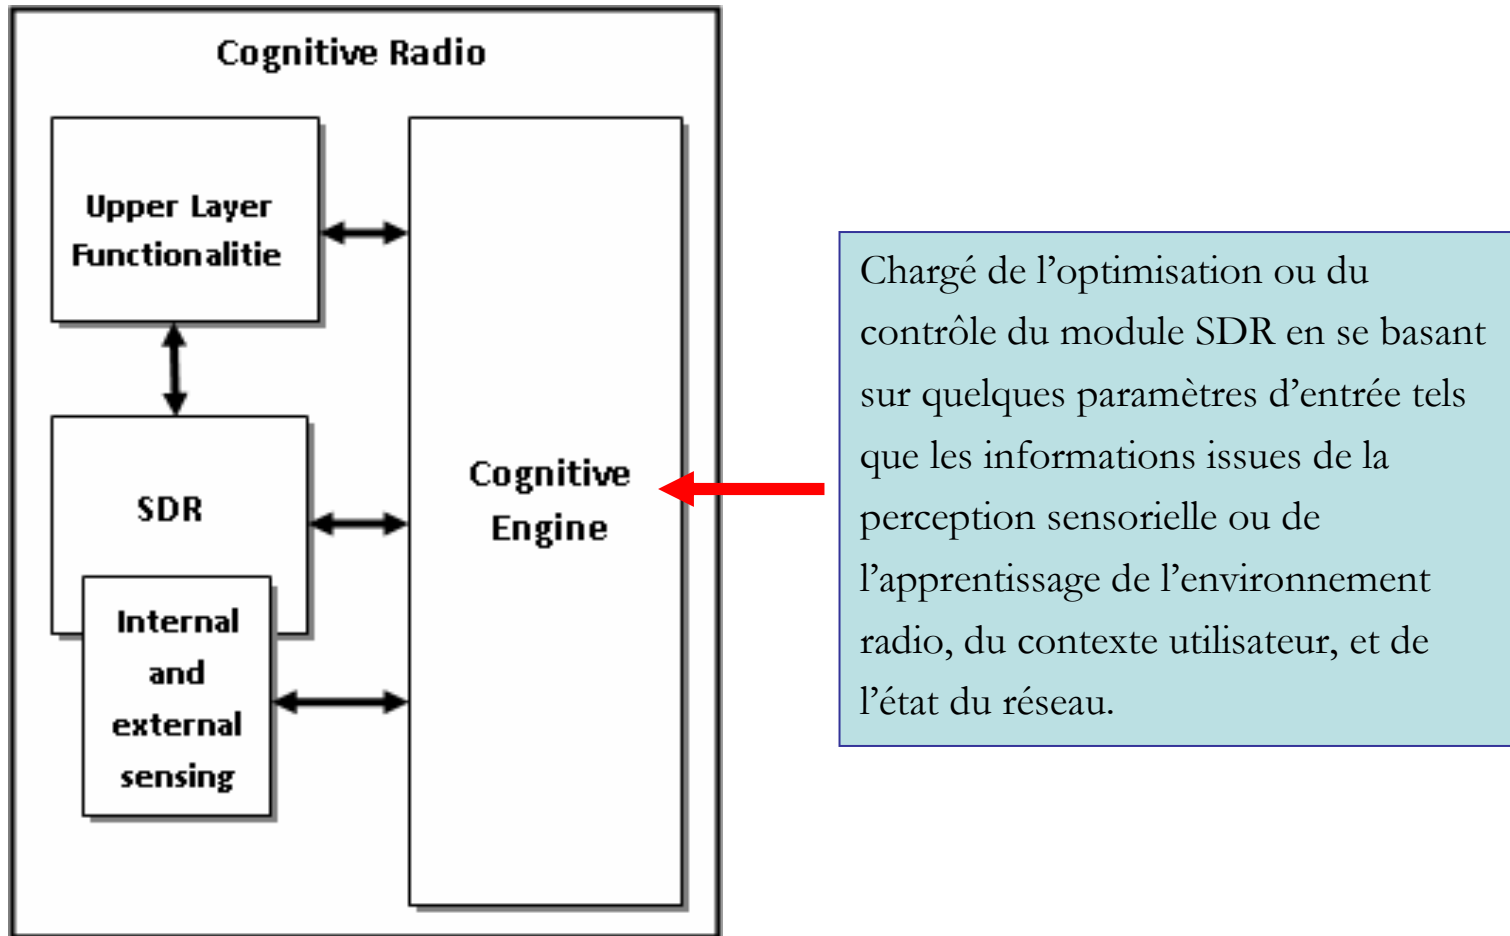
Cognitive Radio

Upper Layer Functionalitie

SDR

Internal and external sensing

Cognitive Engine

Chargé de l’optimisation ou du contrôle du module SDR en se basant sur quelques paramètres d’entrée tels que les informations issues de la perception sensorielle ou de l’apprentissage de l’environnement radio, du contexte utilisateur, et de l’état du réseau.